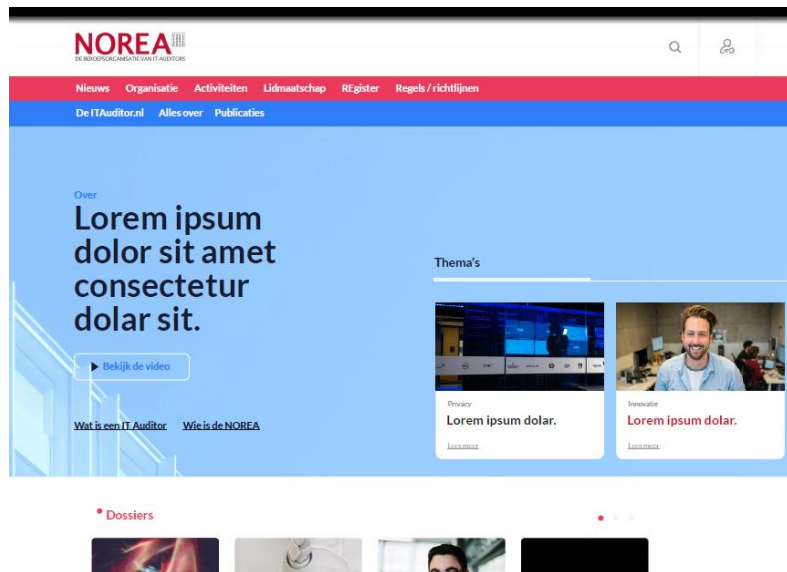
NOREA
DE BEROEPSORGANISATIE VAN IT-AUDITORS

Nieuws Organisatie Activiteiten Lidmaatschap REgister Regels / richtlijnen

De ITAuditor.nl Alles over Publicaties

Over
Lorem ipsum dolor sit amet consectetur dolar sit.

Bekijk de video

Wat is een IT Auditor Wie is de NOREA

Thema's

Privacy
Lorem ipsum dolar.
Lees meer

Innovatie
Lorem ipsum dolar.
Lees meer

Dossiers